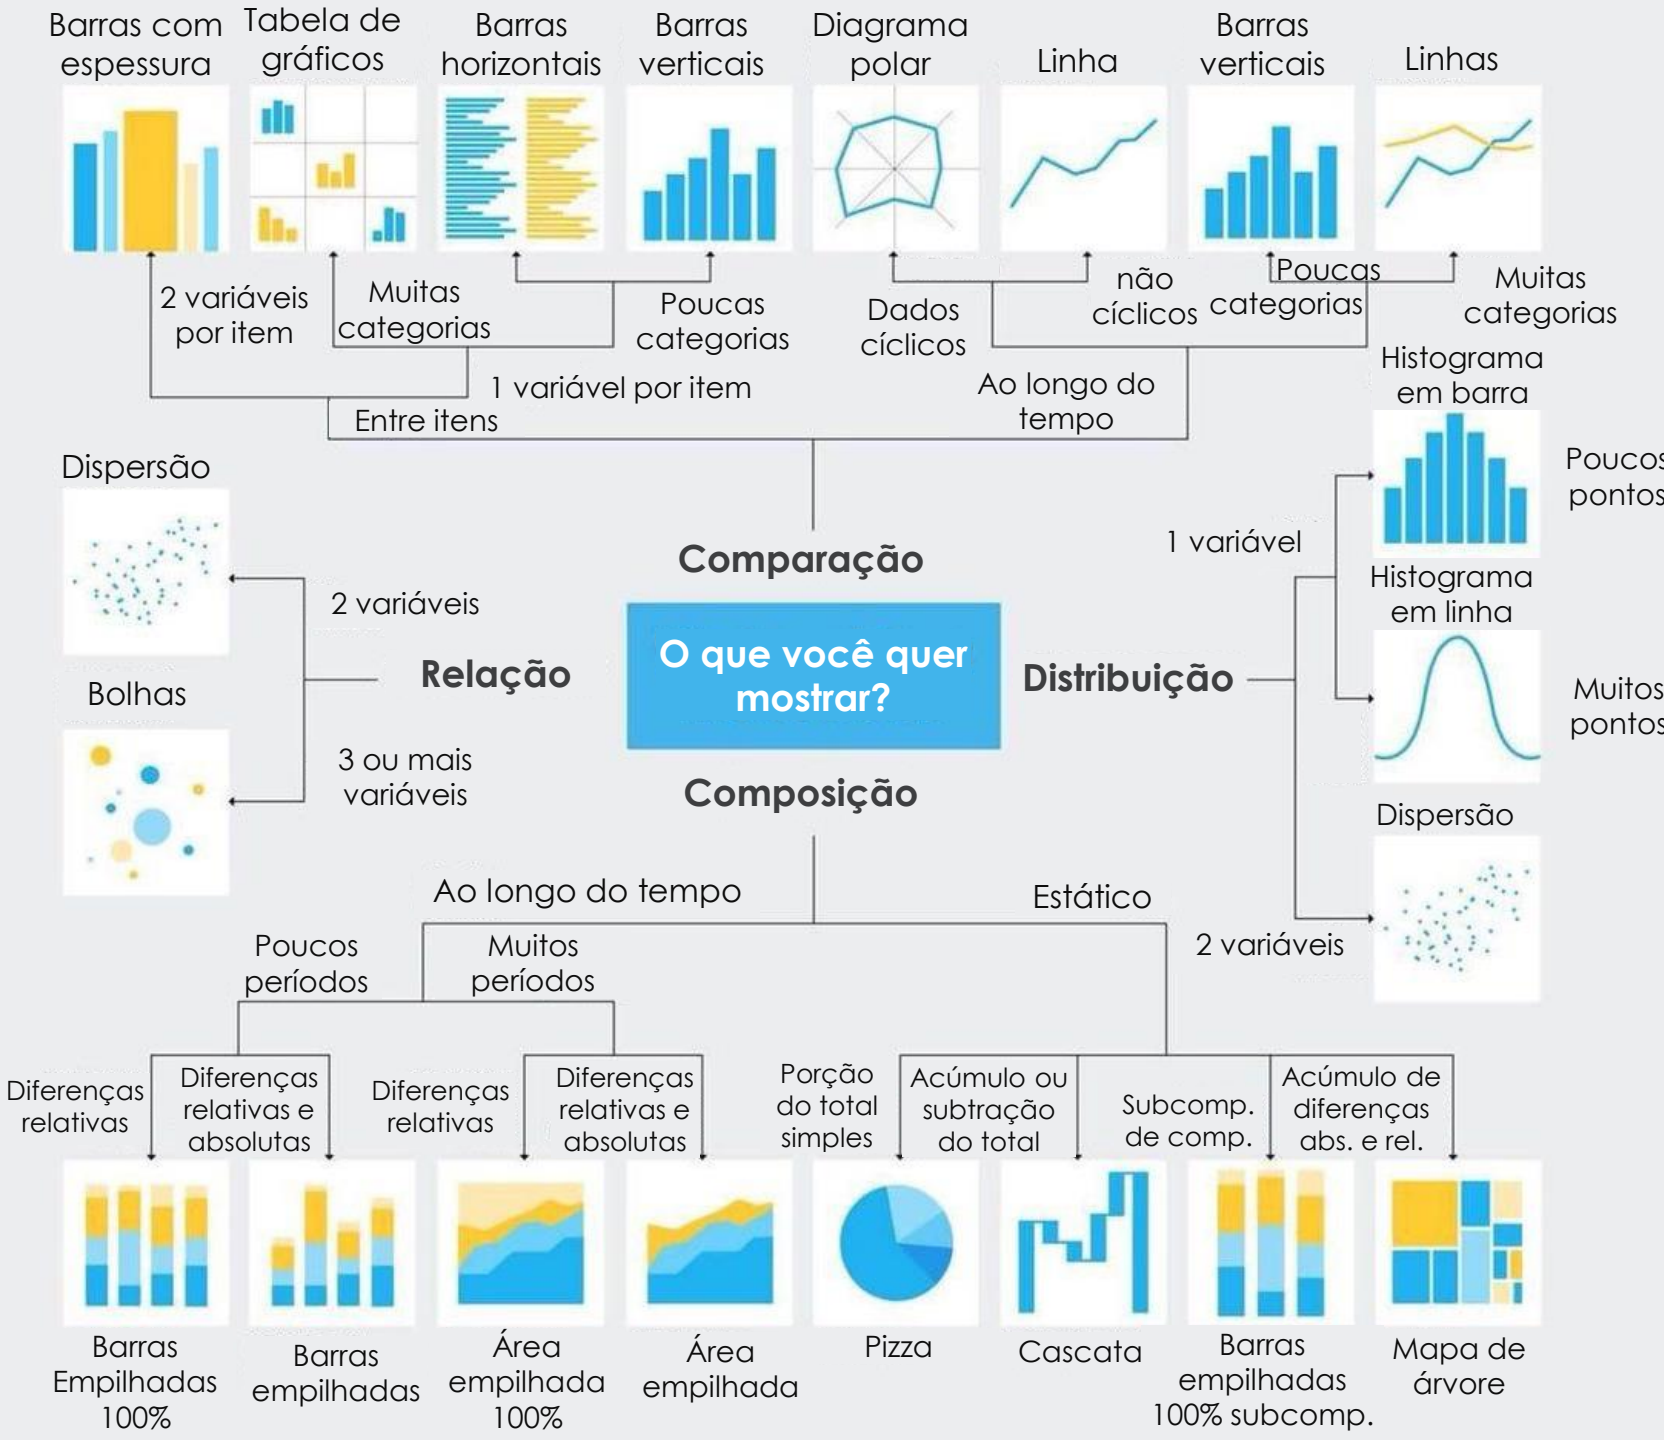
Barras com espessura

Tabela de gráficos

Barras horizontais

Barras verticais

Diagrama polar

Linha

Barras verticais

Linhas

2 variáveis por item

Muitas categorias

Poucas categorias

Dados cíclicos

não cíclicos

Poucas categorias

Muitas categorias

1 variável por item

Entre itens

Ao longo do tempo

Histograma em barra

Poucos pontos

Dispersão

1 variável

Comparação

2 variáveis

Histograma em linha

O que você quer mostrar?

Relação

Distribuição

Bolhas

Muitos pontos

3 ou mais variáveis

Composição

Dispersão

Ao longo do tempo

Estático

Poucos períodos

Muitos períodos

2 variáveis

Diferenças relativas

Diferenças relativas e absolutas

Diferenças relativas

Diferenças relativas e absolutas

Porção do total simples

Acúmulo ou subtração do total

Subcomp. de comp.

Acúmulo de diferenças abs. e rel.

Barras Empilhadas 100%

Barras empilhadas

Área empilhada 100%

Área empilhada

Pizza

Cascata

Barras empilhadas 100% subcomp.

Mapa de árvore